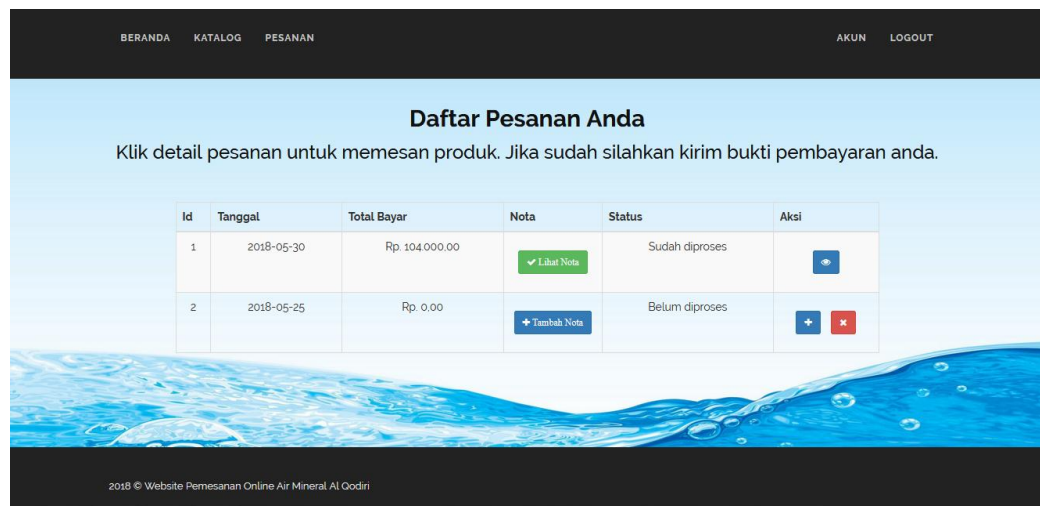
BERANDA KATALOG PESANAN AKUN LOGOUT

Daftar Pesanan Anda

Klik detail pesanan untuk memesan produk. Jika sudah silahkan kirim bukti pembayaran anda.

| Id | Tanggal | Total Bayar | Nota | Status | Aksi |
|---|---|---|---|---|---|
| 1 | 2018-05-30 | Rp. 104.000,00 | Lihat Nota | Sudah diproses | |
| 2 | 2018-05-25 | Rp. 0,00 | + Tambah Nota | Belum diproses | + |

2018 © Website Pemesanan Online Air Mineral Al Qodiri